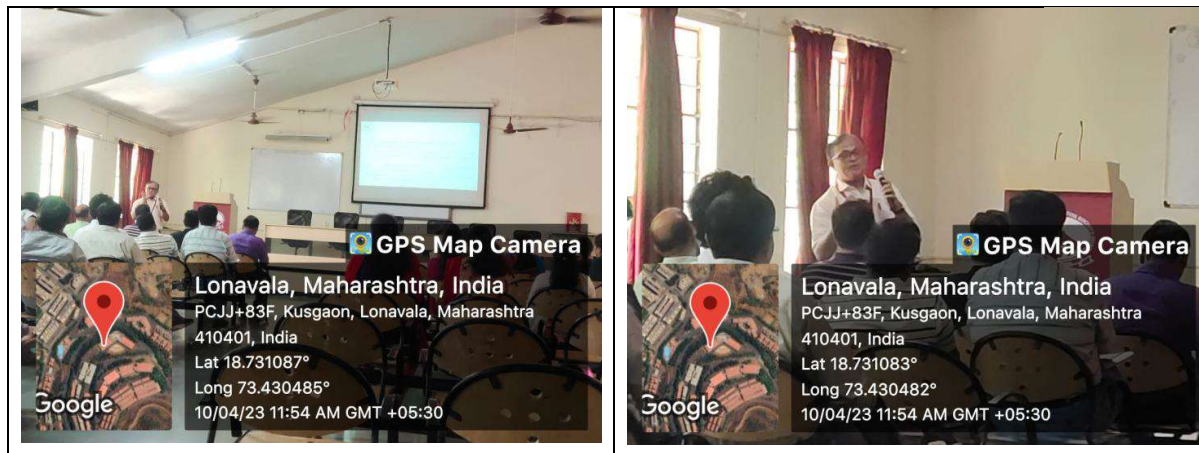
GPS Map Camera

Lonavala, Maharashtra, India
PCJJ+83F, Kusgaon, Lonavala, Maharashtra 410401, India
Lat 18.731087°
Long 73.430485°
10/04/23 11:54 AM GMT +05:30

Google

GPS Map Camera

Lonavala, Maharashtra, India
PCJJ+83F, Kusgaon, Lonavala, Maharashtra 410401, India
Lat 18.731083°
Long 73.430482°
10/04/23 11:54 AM GMT +05:30

Google